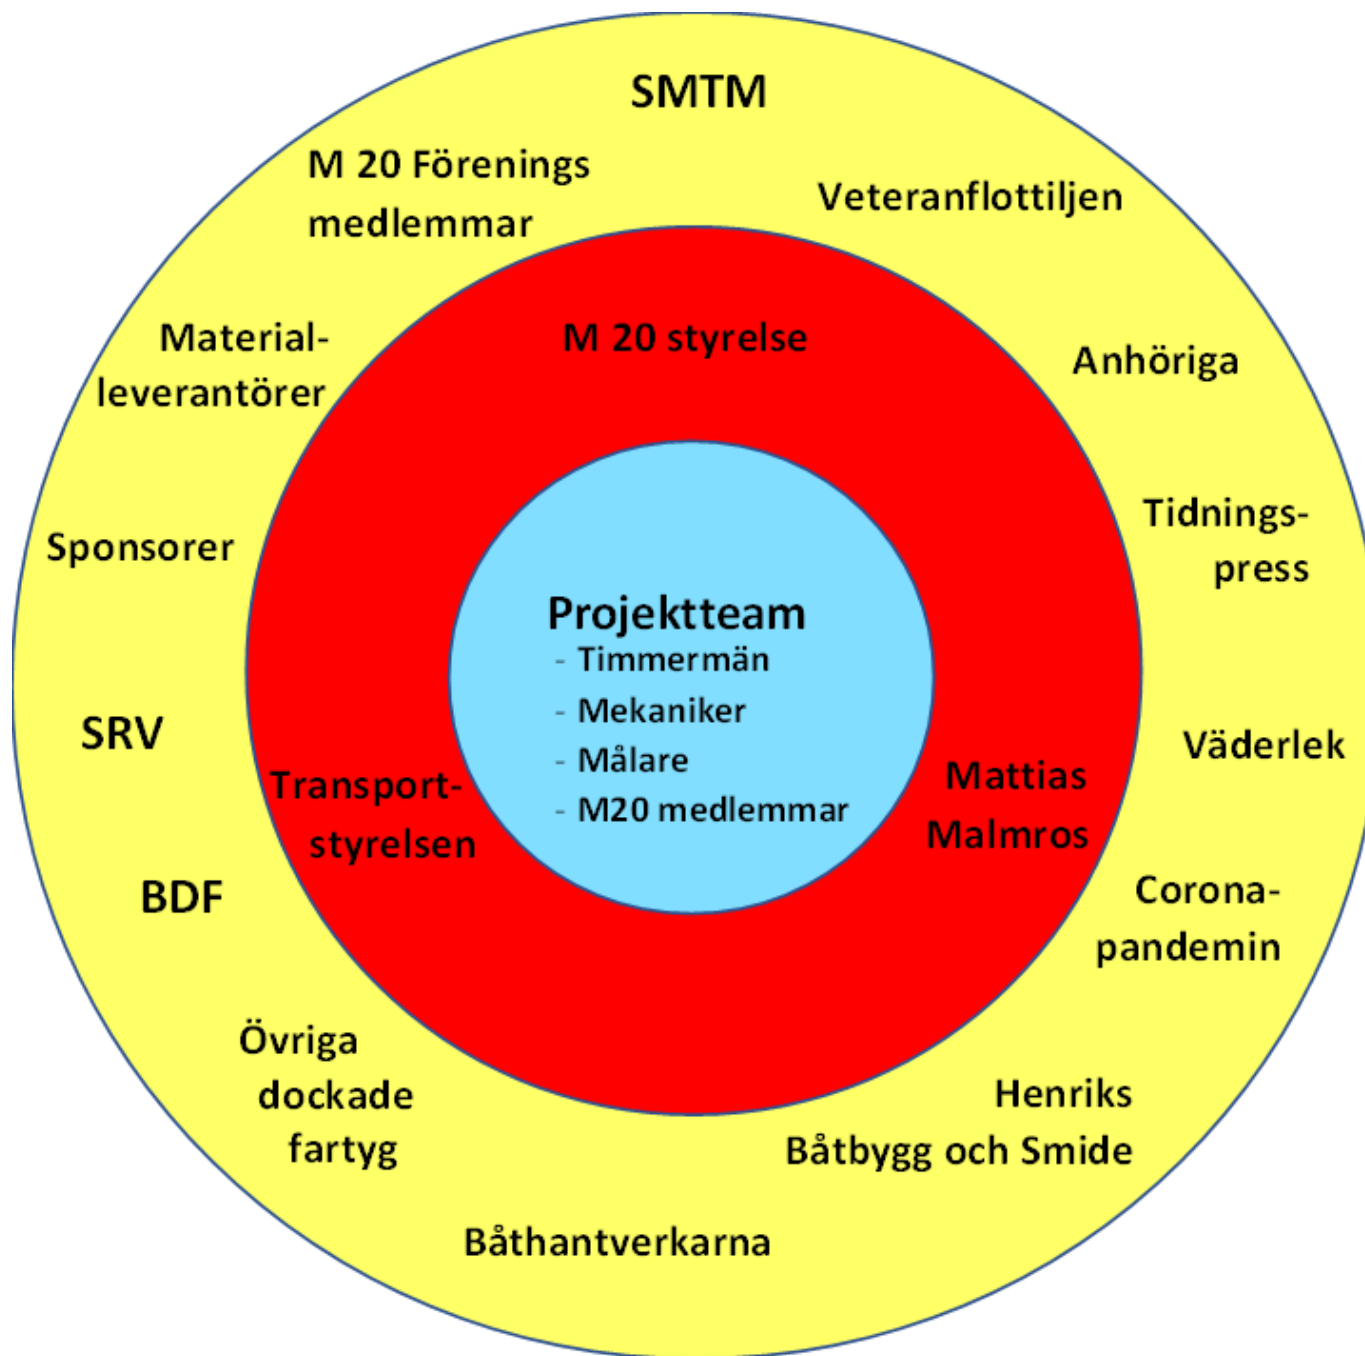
SMTM

M 20 Förenings medlemmar

Veteranflottiljen

Material-leverantörer

M 20 styrelse

Anhöriga

Tidnings-press

Sponsorer

Projektteam
- Timmermän
- Mekaniker
- Målare
- M20 medlemmar

SRV

Väderlek

Transport-styrelsen

Mattias Malmros

BDF

Corona-pandemin

Övriga dockade fartyg

Henriks Båtbygg och Smide

Båthantverkarna